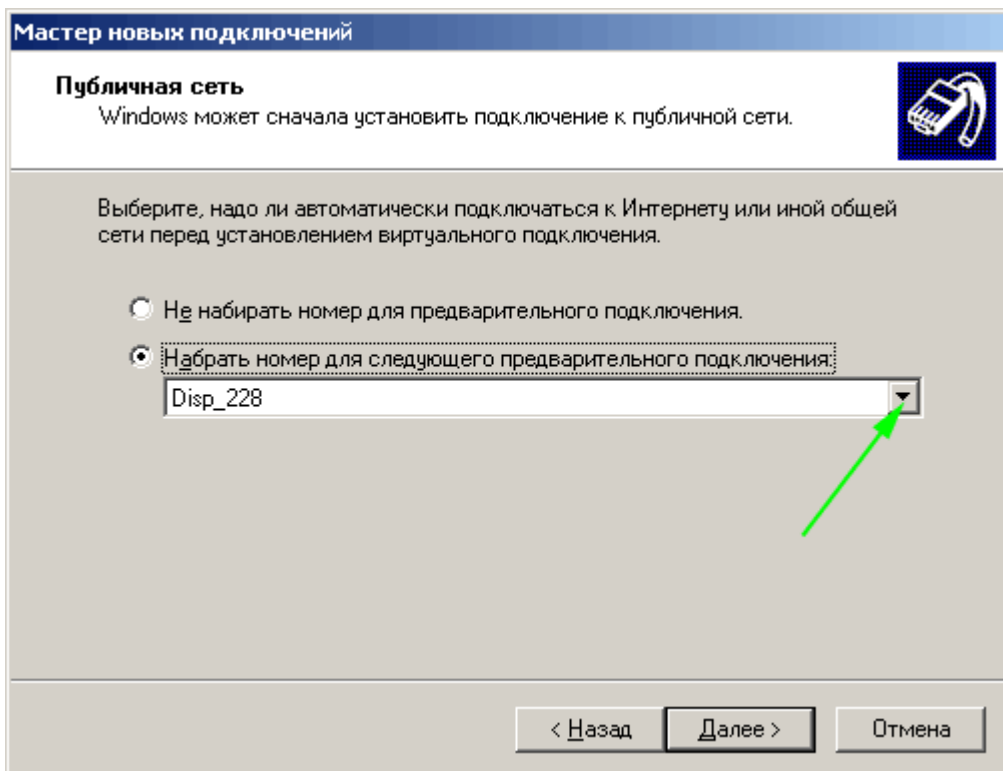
Мастер новых подключений

Публичная сеть
Windows может сначала установить подключение к публичной сети.

Выберите, надо ли автоматически подключаться к Интернету или иной общей сети перед установлением виртуального подключения.

Не набирать номер для предварительного подключения.

Набрать номер для следующего предварительного подключения:

Disp_228

< Назад

Далее >

Отмена